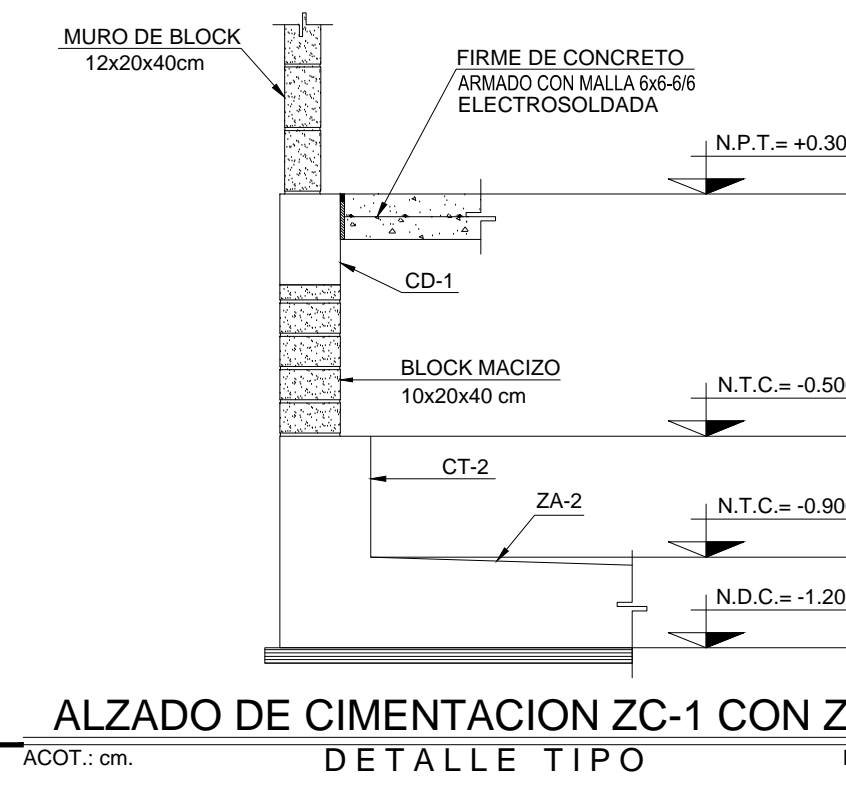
MURO DE BLOCK
12x20x40cm

FIRME DE CONCRETO
ARMADO CON MALLA 6x6-6/6
ELECTROSOLDADA

N.P.T.= +0.30

CD-1

BLOCK MACIZO
10x20x40 cm

N.T.C.= -0.50

CT-2

ZA-2

N.T.C.= -0.90

N.D.C.= -1.20

ALZADO DE CIMENTACION ZC-1 CON Z
ACOT.: cm.
DETALLE TIPO